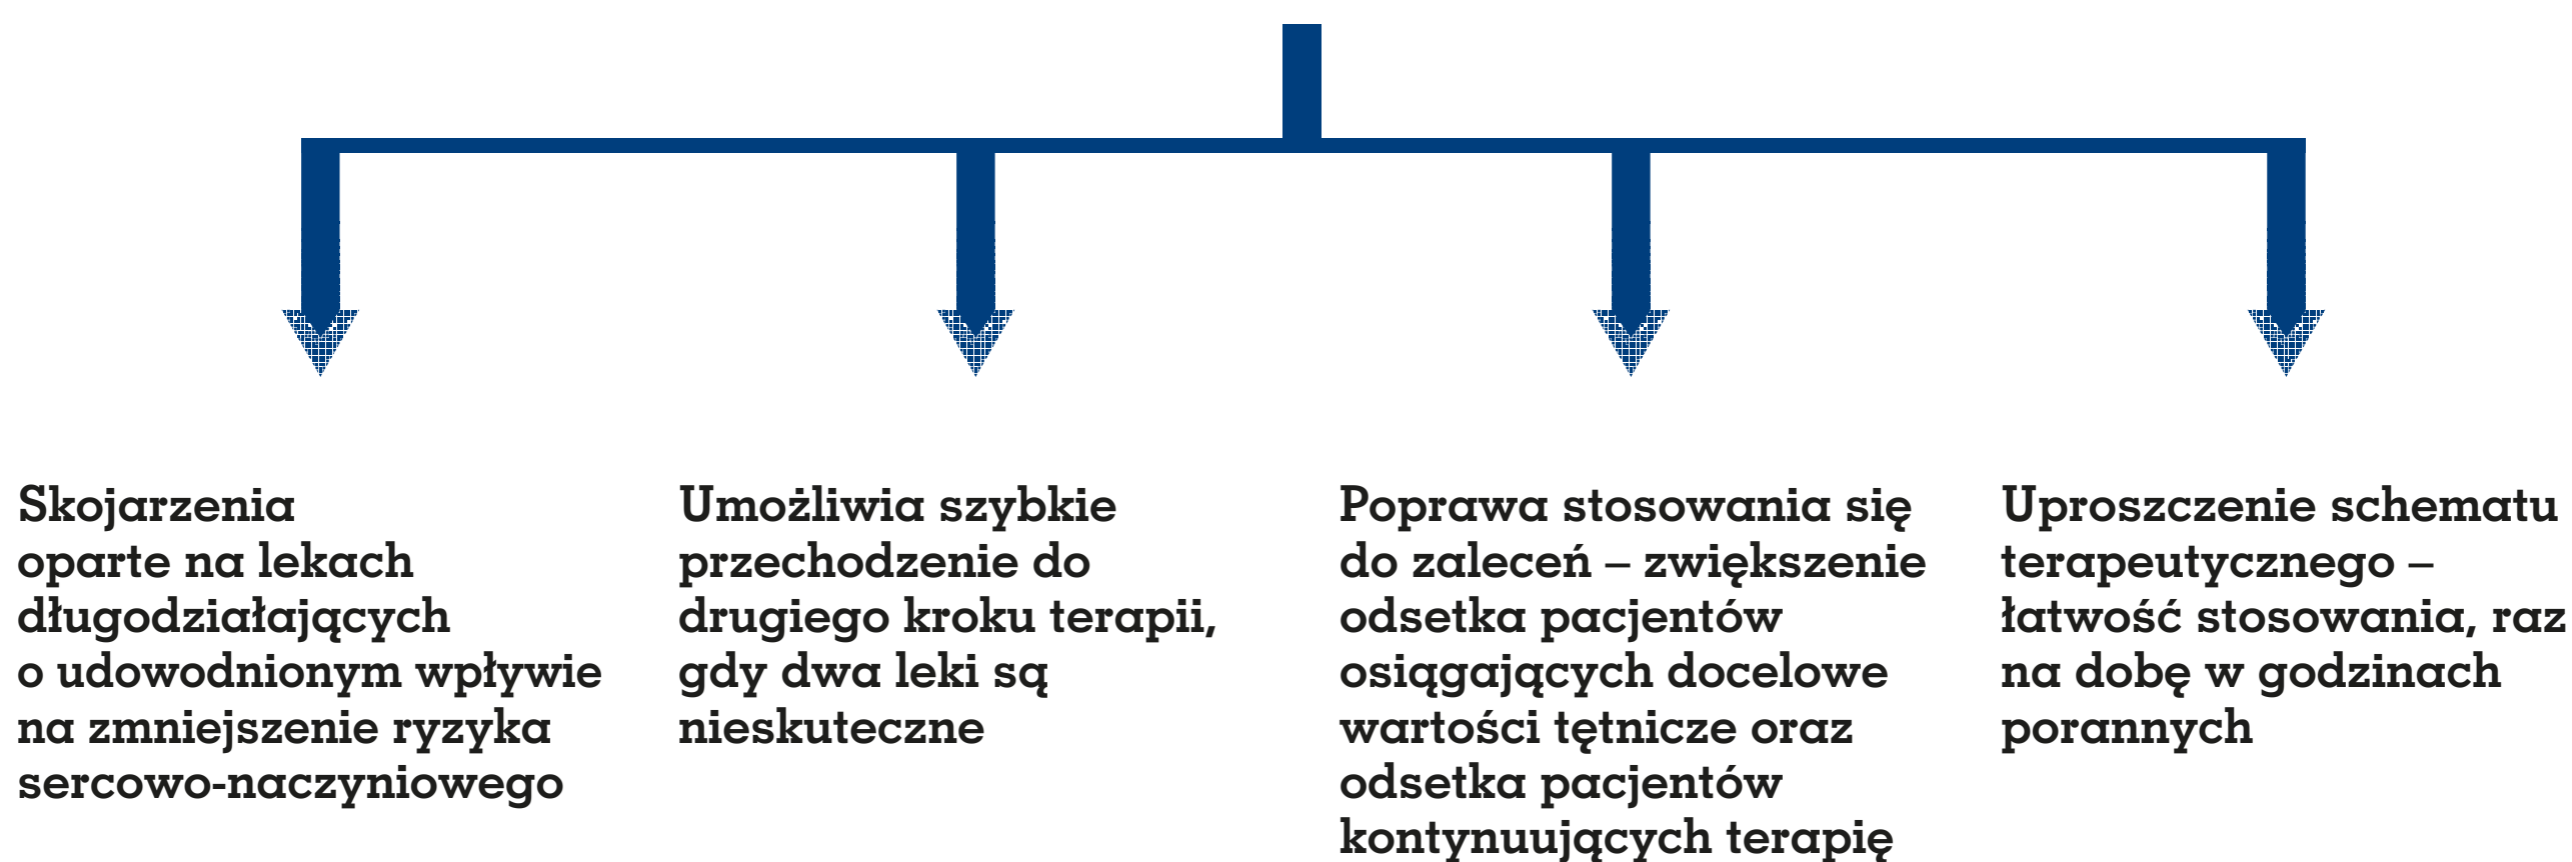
Skojarzenia oparte na lekach długodziałających o udowodnionym wpływie na zmniejszenie ryzyka sercowo-naczyniowego

Umożliwia szybkie przechodzenie do drugiego kroku terapii, gdy dwa leki są nieskuteczne

Poprawa stosowania się do zaleceń – zwiększenie odsetka pacjentów osiągających docelowe wartości tętnicze oraz odsetka pacjentów kontynuujących terapię

Uproszczenie schematu terapeutycznego – łatwość stosowania, raz na dobę w godzinach porannych